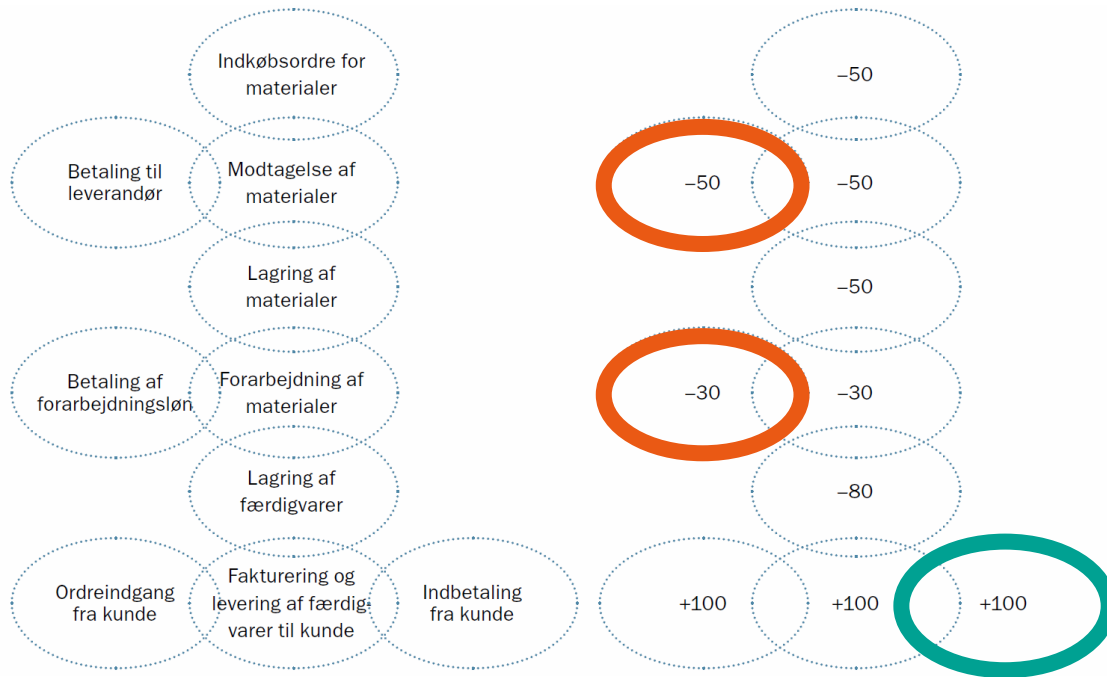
Indkøbsordre for materialer

−50

Betaling til leverandør

Modtagelse af materialer

−50

−50

Lagring af materialer

−50

Betaling af forarbejdningsløn

Forarbejdning af materialer

−30

−30

Lagring af færdigvarer

−80

Ordreindgang fra kunde

Fakturering og levering af færdigvarer til kunde

Indbetaling fra kunde

+100

+100

+100